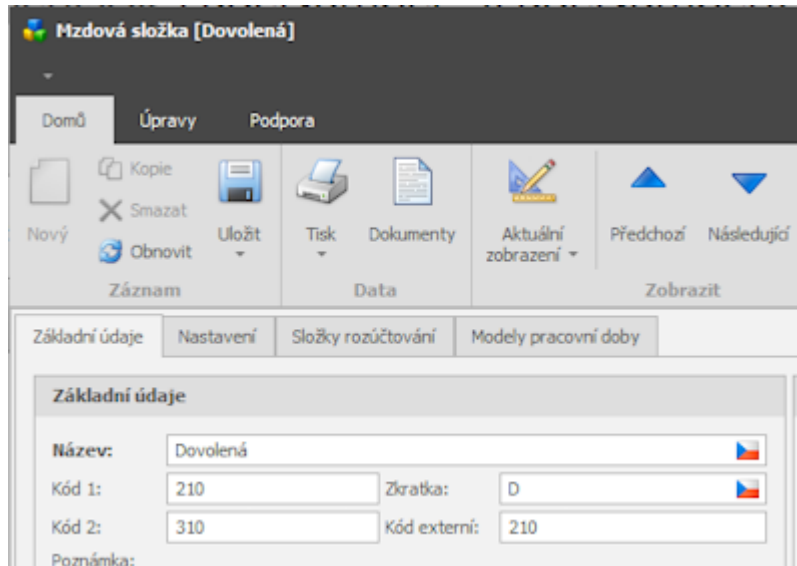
Mzdová složka [Dovolená]

Domů Úpravy Podpora

Nový
Kopie
Smazat
Obnovit
Uložit
Záznam

Tisk
Dokumenty
Data

Aktuální zobrazení
Předchozí
Následující
Zobrazit

Základní údaje Nastavení Složky rozúčtování Modely pracovní doby

Základní údaje

Název: Dovolená
Kód 1: 210 Zkratka: D
Kód 2: 310 Kód externí: 210
Poznámka: